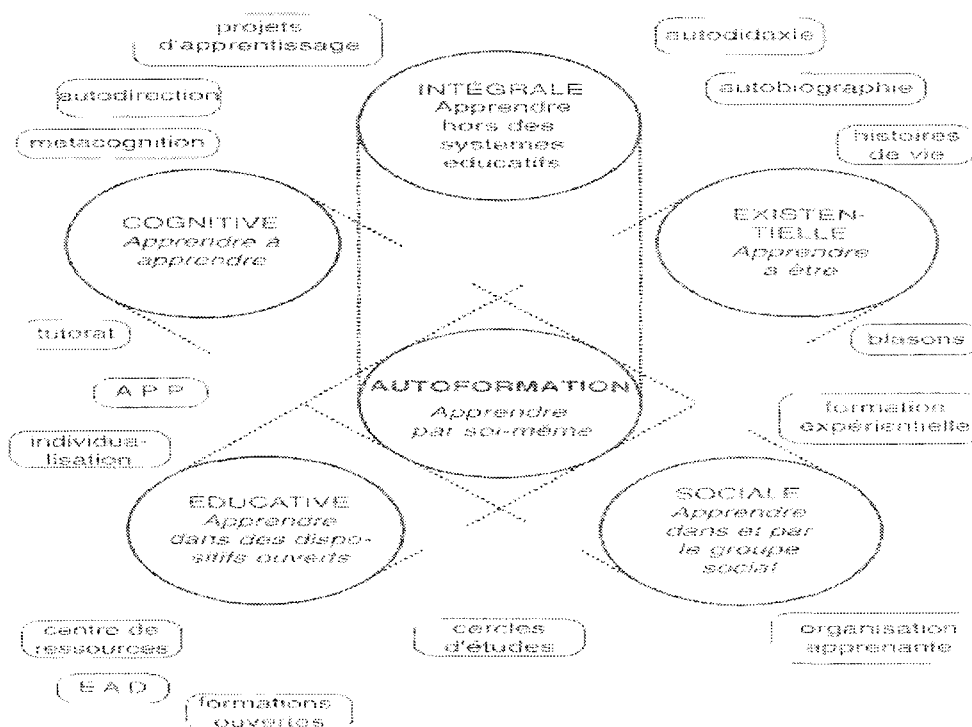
projets d'apprentissage

autodirection

métacognition

INTÉGRALE
Apprendre hors des systèmes éducatifs

autodidaxie

autobiographie

histoires de vie

COGNITIVE
Apprendre à apprendre

EXISTENTIELLE
Apprendre à être

tutorat

blasons

A P P

AUTOFORMATION
Apprendre par soi-même

formation expérientielle

individualisation

EDUCATIVE
Apprendre dans des dispositifs ouverts

SOCIALE
Apprendre dans et par le groupe social

centre de ressources

cercles d'études

organisation apprenante

E A D

formations ouvertes